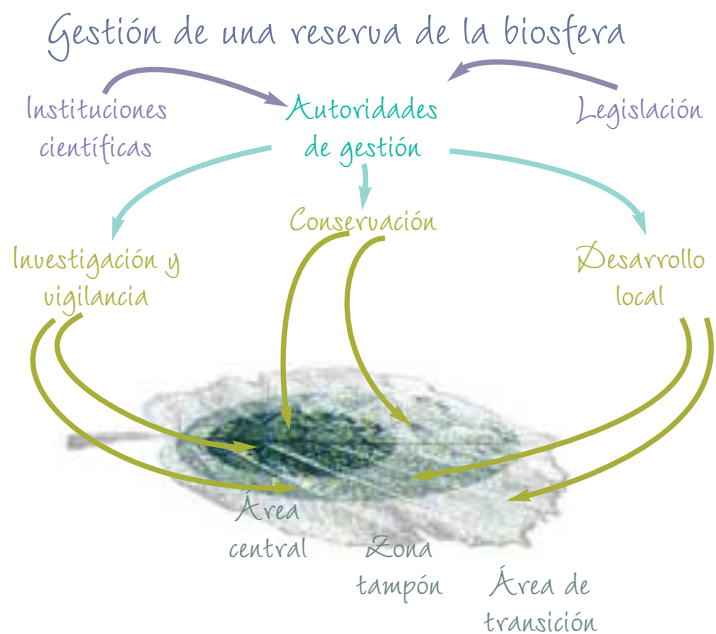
Gestión de una reserva de la biosfera

Instituciones científicas

Autoridades de gestión

Legislación

Conservación

Investigación y vigilancia

Desarrollo local

Área central

Zona tampón

Área de transición